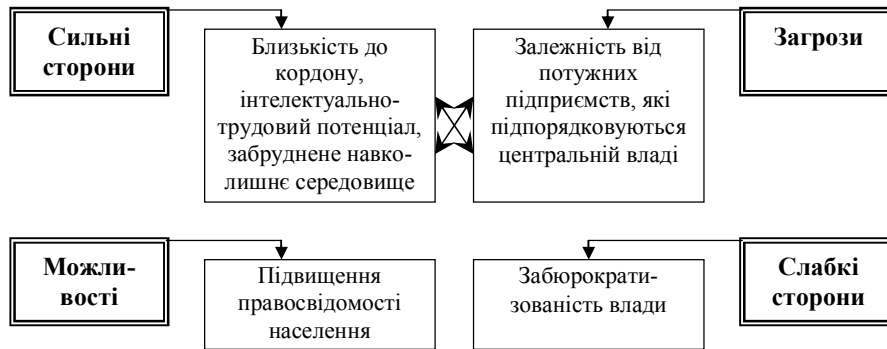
Сильні сторони

Близькість до кордону, інтелектуально-трудовий потенціал, забруднене навколишнє середовище

Залежність від потужних підприємств, які підпорядковуються центральній владі

Загрози

Можливості

Підвищення правосвідомості населення

Забюрократизованість влади

Слабкі сторони